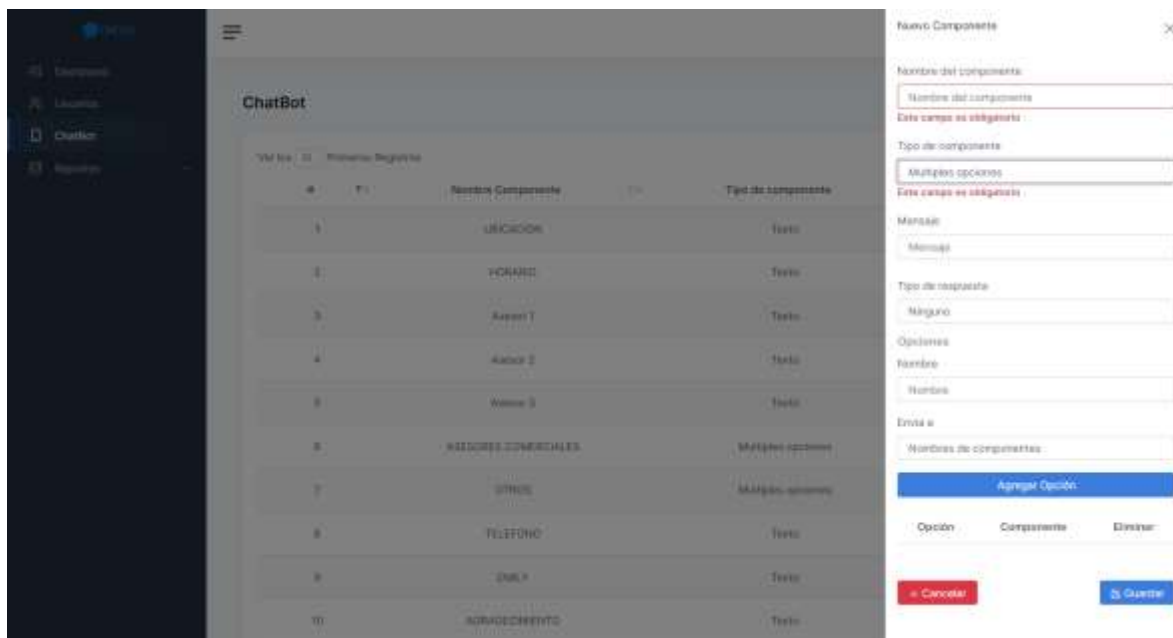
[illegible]

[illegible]
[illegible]
Chatbot
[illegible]

ChatBot

Ver los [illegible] Primeros Registros

| # | | Nombre Componente | | Tipo de componente |
|---|---|---|---|---|
| 1 | | UBICACION | | Texto |
| 2 | | HORARIO | | Texto |
| 3 | | Asesor 1 | | Texto |
| 4 | | Asesor 2 | | Texto |
| 5 | | Asesor 3 | | Texto |
| 6 | | ASESORES COMERCIALES | | Multiples opciones |
| 7 | | OTROS | | Multiples opciones |
| 8 | | TELEFONO | | Texto |
| 9 | | EMAIL | | Texto |
| 10 | | AGRADECIMIENTO | | Texto |

Nuevo Componente
×
Nombre del componente
Nombre del componente
Este campo es obligatorio
Tipo de componente
Multiples opciones
Este campo es obligatorio
Mensaje
Mensaje
Tipo de respuesta
Ninguno
Opciones
Nombre
Nombre
Envia a
Nombres de componentes
Agregar Opción

| Opción | Componente | Eliminar |
|---|---|---|

× Cancelar
Guardar